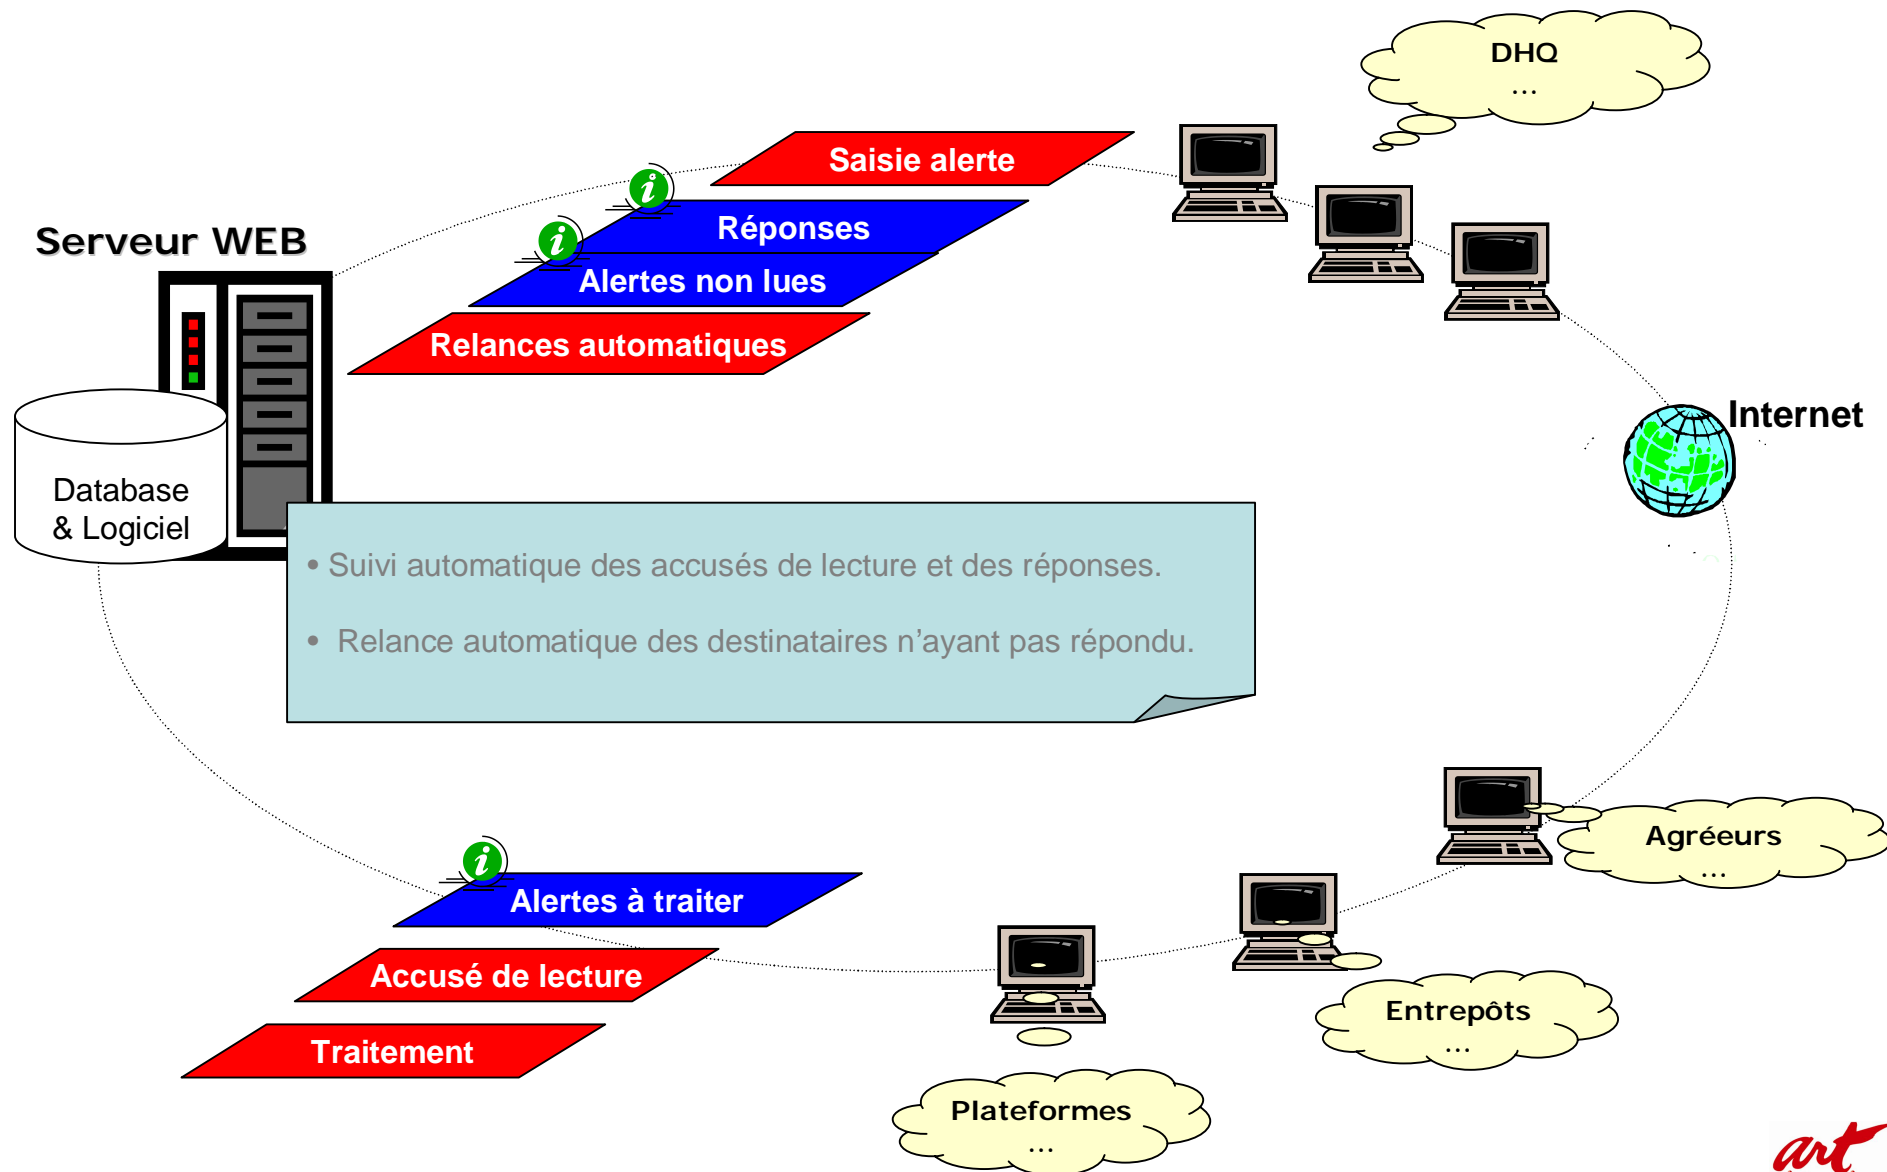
DHQ
…

Saisie alerte

Réponses

Alertes non lues

Relances automatiques

Serveur WEB

Database & Logiciel

Internet

• Suivi automatique des accusés de lecture et des réponses.

• Relance automatique des destinataires n’ayant pas répondu.

Agréeurs
…

Alertes à traiter

Accusé de lecture

Traitement

Entrepôts
…

Plateformes
…

art